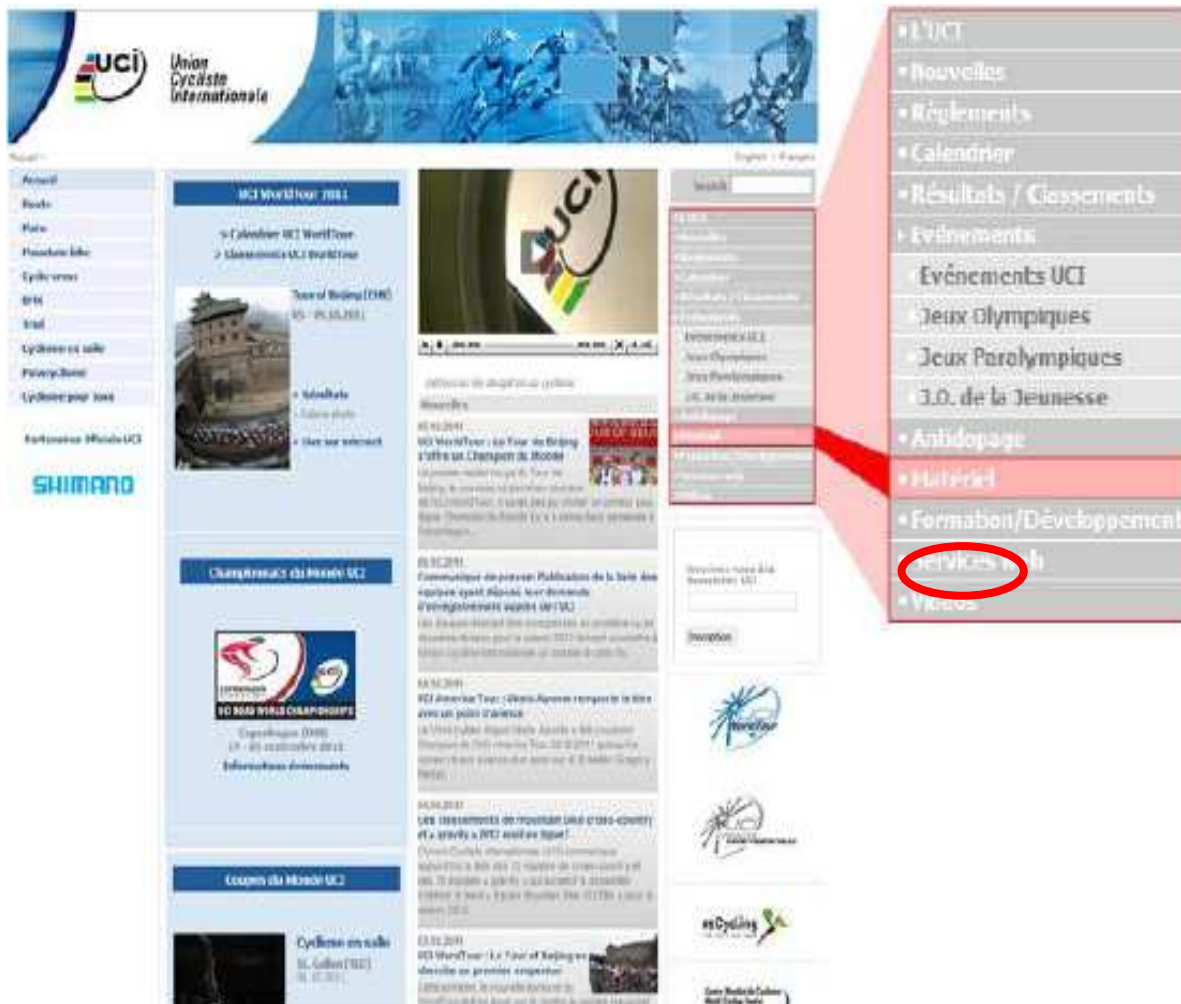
UCI Union Cycliste Internationale

Accueil

English | Français

Accueil
Route
Piste
Mountain bike
Cyclo-cross
BMX
Trial
Cyclisme en salle
Paracyclisme
Cyclisme pour tous

Partenaires Officiels UCI

SHIMANO

UCI WorldTour 2011

> Calendrier UCI WorldTour
> Classements UCI WorldTour

Tour of Beijing (CHN)
05 - 09.10.2011

> Résultats
> Galerie photo
> Live sur internet

Championnats du Monde UCI

UCI ROAD WORLD CHAMPIONSHIPS

Copenhague (DEN)
19 - 25 septembre 2011

Informations événements

Coupes du Monde UCI

Cyclisme en salle
St. Gallen (SUI)
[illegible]

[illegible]

Nouvelles

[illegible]
UCI WorldTour : Le Tour de Beijing s'offre un Champion du Monde
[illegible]

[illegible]
Communiqué de presse: Publication de la liste des équipes ayant déposé leur demande d'enregistrement auprès de l'UCI
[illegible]

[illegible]
UCI America Tour : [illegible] remporte le titre avec un point d'avance
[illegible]

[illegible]
Les classements de mountain bike cross-country et « gravity » 2011 sont en ligne!
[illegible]

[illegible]
UCI WorldTour : Le Tour of Beijing en direct de premier vainqueur
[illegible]

Search

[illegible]

Inscription

• L'UCI
• Nouvelles
• Règlements
• Calendrier
• Résultats / Classements
• Evénements
Evénements UCI
Jeux Olympiques
Jeux Paralympiques
J.O. de la Jeunesse
• Antidopage
• Matériel
• Formation/Développement
• Services Web
• Vidéos